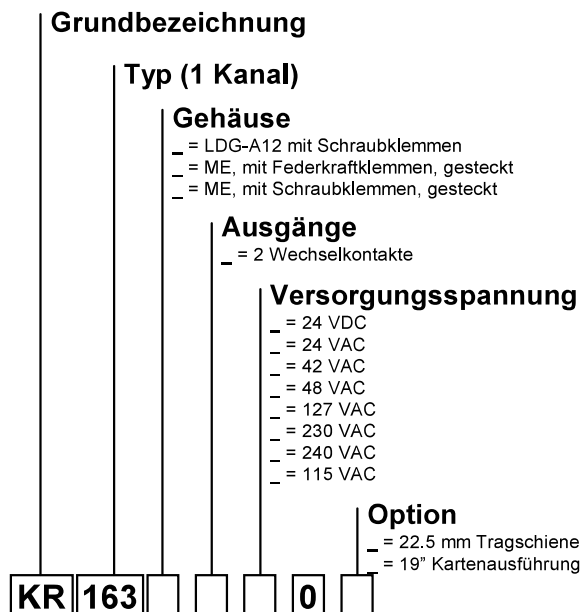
Grundbezeichnung

Typ (1 Kanal)

Gehäuse
_ = LDG-A12 mit Schraubklemmen
_ = ME, mit Federkraftklemmen, gesteckt
_ = ME, mit Schraubklemmen, gesteckt

Ausgänge
_ = 2 Wechselkontakte

Versorgungsspannung
_ = 24 VDC
_ = 24 VAC
_ = 42 VAC
_ = 48 VAC
_ = 127 VAC
_ = 230 VAC
_ = 240 VAC
_ = 115 VAC

Option
_ = 22.5 mm Tragschiene
_ = 19" Kartenausführung

KR 163 0